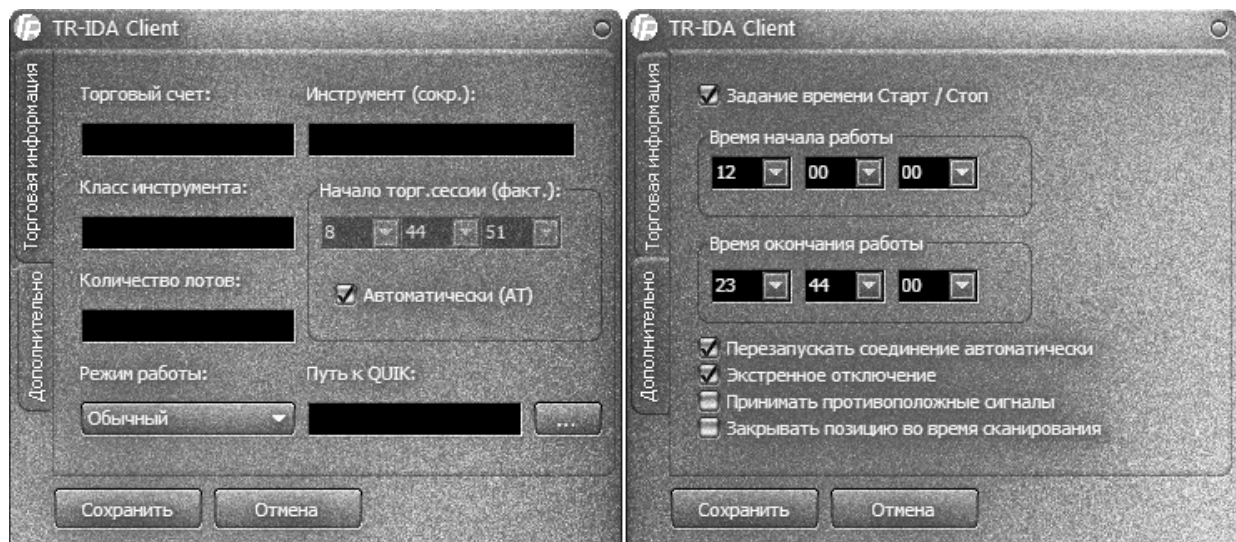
TR-IDA Client

Торговая информация
Дополнительно

Торговый счет:
Инструмент (сокр.):
Класс инструмента:
Начало торг.сессии (факт.):
8 44 51
Количество лотов:
Автоматически (AT)
Режим работы:
Путь к QUIK:
Обычный
...

Сохранить
Отмена

TR-IDA Client

Торговая информация
Дополнительно

Задание времени Старт / Стоп
Время начала работы
12 00 00
Время окончания работы
23 44 00
Перезапускать соединение автоматически
Экстренное отключение
Принимать противоположные сигналы
Закрывать позицию во время сканирования

Сохранить
Отмена